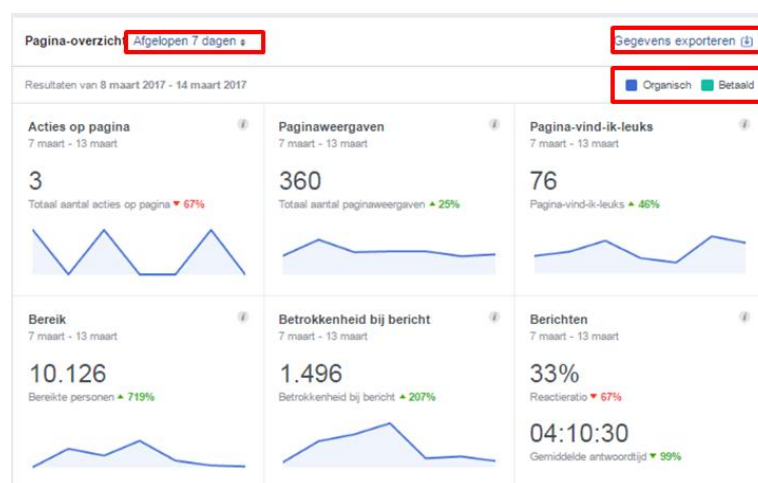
Pagina-overzicht Afgelopen 7 dagen

Gegevens exporteren

Resultaten van 8 maart 2017 - 14 maart 2017

Organisch Betaald

Acties op pagina
7 maart - 13 maart
3
Totaal aantal acties op pagina ▼ 67%

Paginaweergaven
7 maart - 13 maart
360
Totaal aantal paginaweergaven ▲ 25%

Pagina-vind-ik-leuks
7 maart - 13 maart
76
Pagina-vind-ik-leuks ▲ 46%

Bereik
7 maart - 13 maart
10.126
Bereikte personen ▲ 719%

Betrokkenheid bij bericht
7 maart - 13 maart
1.496
Betrokkenheid bij bericht ▲ 207%

Berichten
7 maart - 13 maart
33%
Reactieratio ▼ 67%
04:10:30
Gemiddelde antwoordtijd ▼ 99%